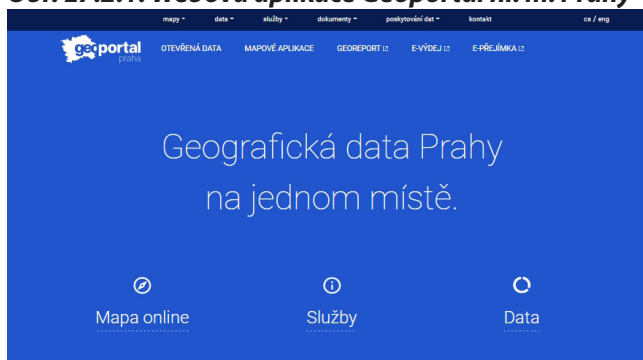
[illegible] Webová aplikace Geoportál hl. m. Prahy

mapy ▾ data ▾ služby ▾ dokumenty ▾ poskytování dat ▾ kontakt cs / eng

geoportal praha

OTEVŘENÁ DATA MAPOVÉ APLIKACE GEOREPORT E-VÝDEJ E-PŘEJÍMKA

Geografická data Prahy na jednom místě.

Mapa online

Služby

Data